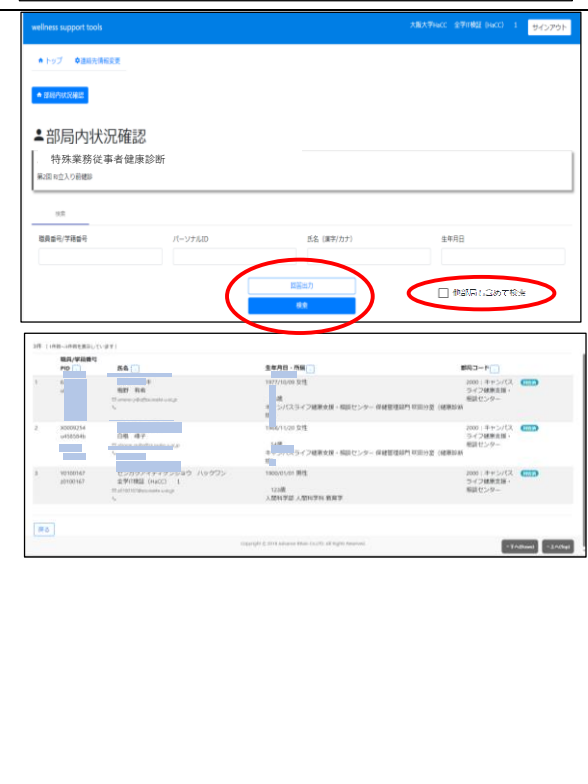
wellness support tools

大阪大学FaCC　全学IT推進（FaCC）　1　サインアウト

トップ　連絡先情報変更

部局内状況確認

部局内状況確認

特殊業務従事者健康診断

第2回 RI立入り前健診

検索

職員番号/学籍番号

パーソナルID

氏名（漢字/カナ）

生年月日

画面出力

検索

他部局も含めて検索

3件（1件目～3件目を表示しています）

職員/学籍番号
PID

氏名

生年月日・性別

部局コード

1

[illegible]

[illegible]

1977/10/09 女性

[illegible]歳

キャンパスライフ健康支援・相談センター 保健管理部門 環境分室（健康診断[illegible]

2000：キャンパスライフ健康支援・相談センター

2

30009254
u455594b

白根　綾子

1978/11/20 女性

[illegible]歳

キャンパスライフ健康支援・相談センター 保健管理部門 環境分室（健康診断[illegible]

2000：キャンパスライフ健康支援・相談センター

3

10100167
z0100167

ゼンガクアイティスイシン　ハックワン
全学IT推進（FaCC）　1

1900/01/01 男性

123歳

人間科学部 人間科学科 教育学

2000：キャンパスライフ健康支援・相談センター

戻る

Copyright © 2018 Advance Mean Co.,LTD. All Rights Reserved.